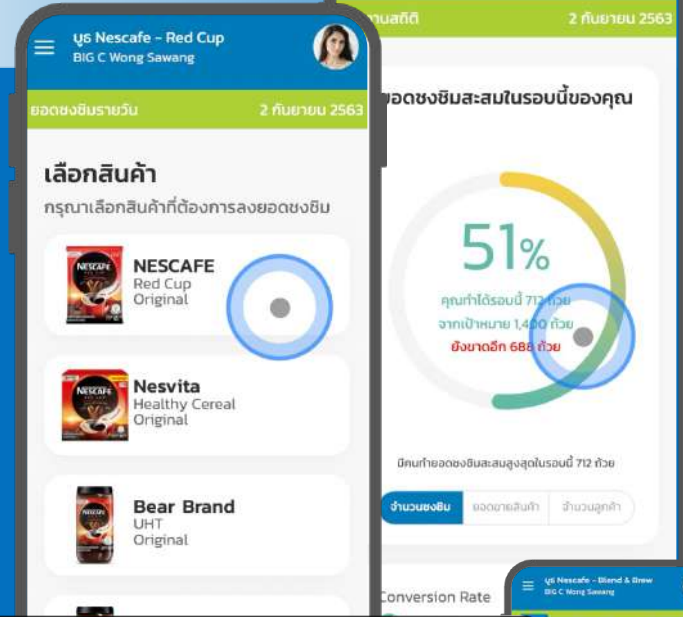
บูธ Nescafe - Red Cup
BIG C Wong Sawang

ยอดชงชิมรายวัน 2 กันยายน 2563

เลือกสินค้า
กรุณาเลือกสินค้าที่ต้องการลงยอดชงชิม

NESCAFE
Red Cup
Original

Nesvita
Healthy Cereal
Original

Bear Brand
UHT
Original

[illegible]นสถิติ 2 กันยายน 2563

ยอดชงชิมสะสมในรอบนี้ของคุณ

51%
คุณทำได้รอบนี้ 712 ถ้วย
จากเป้าหมาย 1,400 ถ้วย
ยังขาดอีก 688 ถ้วย

มีคนทำยอดชงชิมสะสมสูงสุดในรอบนี้ 712 ถ้วย

จำนวนชงชิม
ยอดขายสินค้า
จำนวนลูกค้า

Conversion Rate

บูธ Nescafe - Blend & Brew
BIG C Wong Sawang